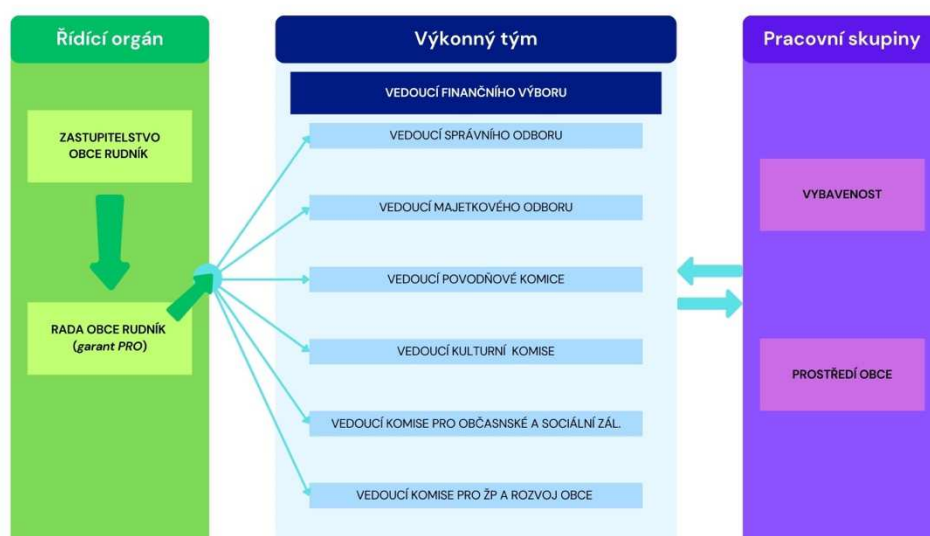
Řídící orgán

ZASTUPITELSTVO OBCE RUDNÍK

RADA OBCE RUDNÍK (*garant PRO*)

Výkonný tým

VEDOUCÍ FINANČNÍHO VÝBORU

VEDOUCÍ SPRÁVNÍHO ODBORU

VEDOUCÍ MAJETKOVÉHO ODBORU

VEDOUCÍ POVODŇOVÉ KOMICE

VEDOUCÍ KULTURNÍ KOMISE

VEDOUCÍ KOMISE PRO OBČASNSKÉ A SOCIÁLNÍ ZÁL.

VEDOUCÍ KOMISE PRO ŽP A ROZVOJ OBCE

Pracovní skupiny

VYBAVENOST

PROSTŘEDÍ OBCE